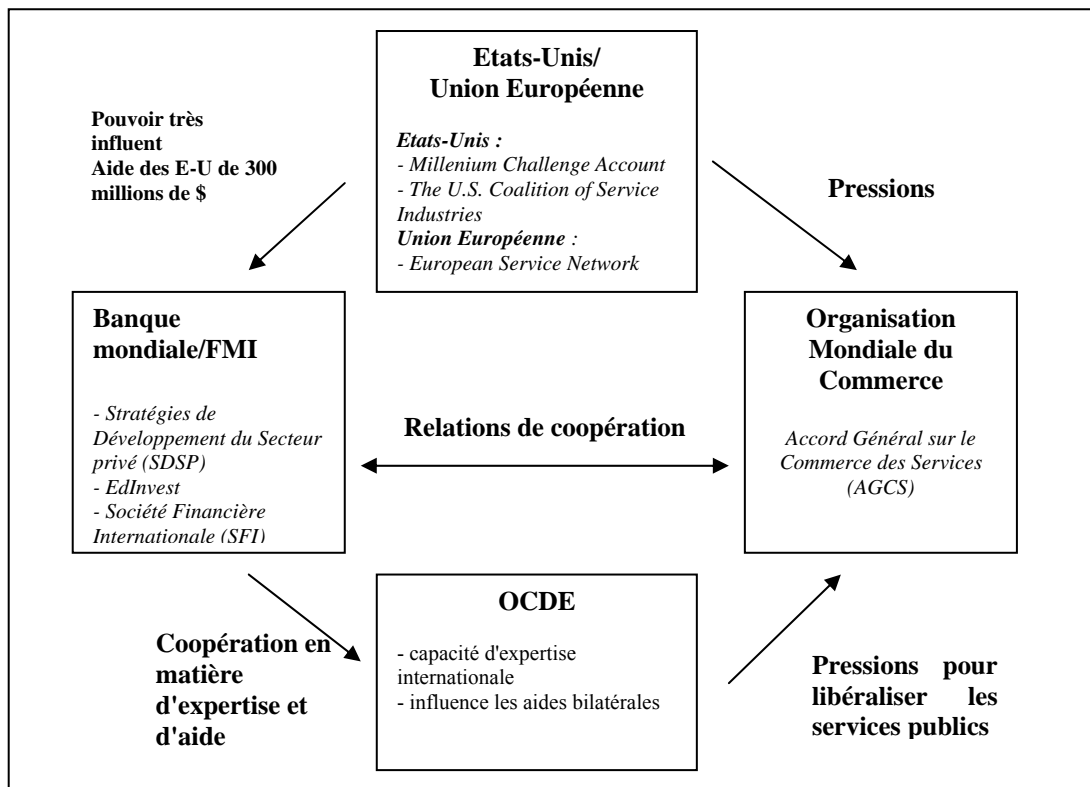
Etats-Unis/
Union Européenne

Etats-Unis :
- Millenium Challenge Account
- The U.S. Coalition of Service Industries
Union Européenne :
- European Service Network

Pouvoir très influent
Aide des E-U de 300 millions de $

Pressions

Banque mondiale/FMI

- Stratégies de Développement du Secteur privé (SDSP)
- EdInvest
- Société Financière Internationale (SFI)

Relations de coopération

Organisation Mondiale du Commerce

Accord Général sur le Commerce des Services (AGCS)

Coopération en matière d'expertise et d'aide

OCDE

- capacité d'expertise internationale
- influence les aides bilatérales

Pressions pour libéraliser les services publics